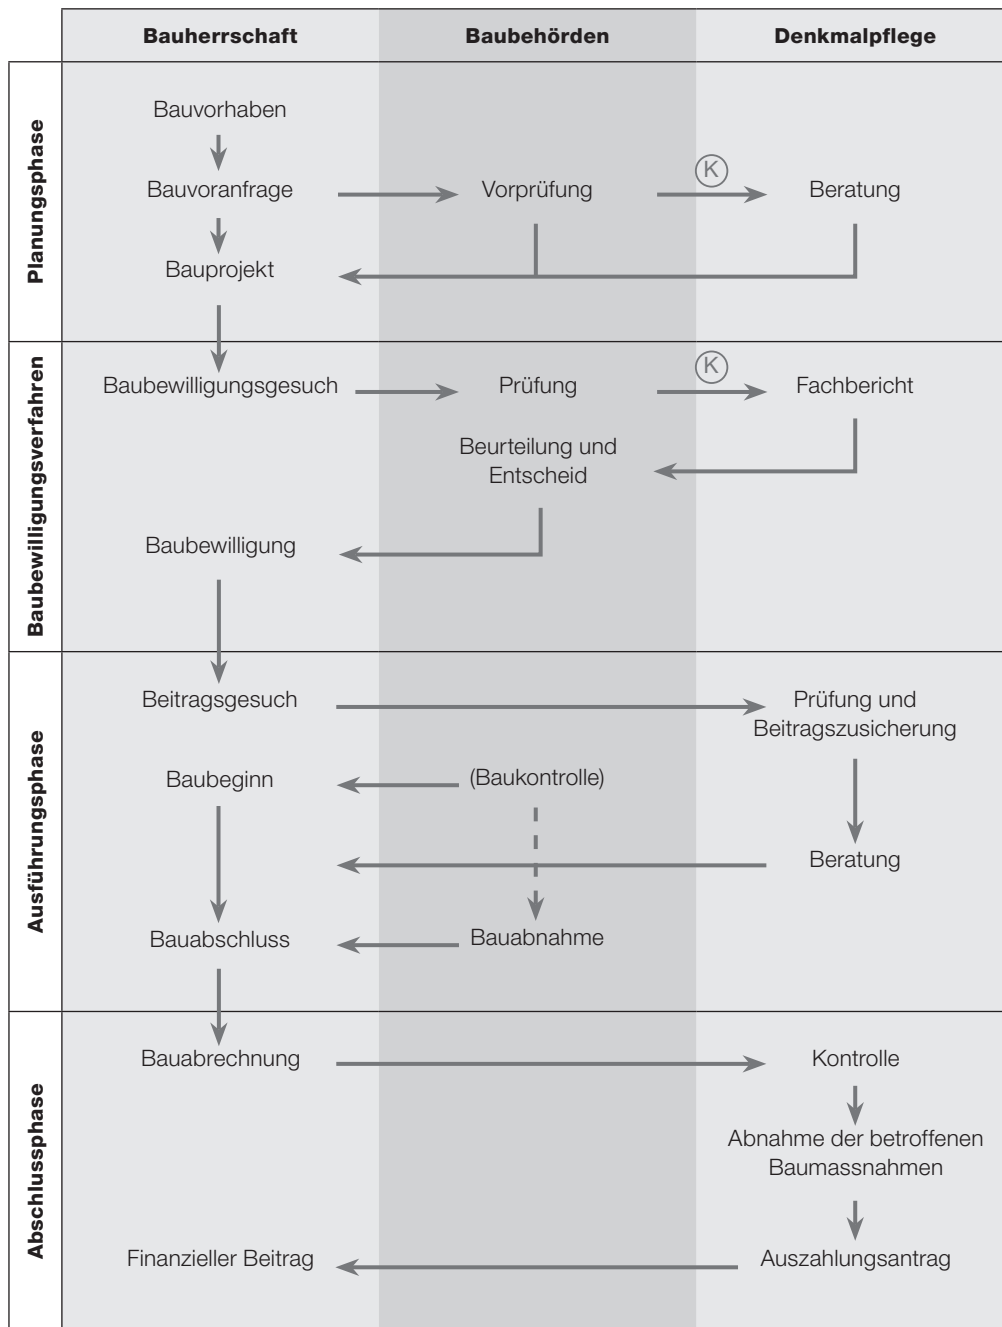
| | Bauherrschaft | Baubehörden | Denkmalpflege |
|---|---|---|---|
| Planungsphase | Bauvorhaben<br>Bauvoranfrage<br>Bauprojekt | Vorprüfung | K<br>Beratung |
| Baubewilligungsverfahren | Baubewilligungsgesuch<br>Baubewilligung | Prüfung<br>Beurteilung und Entscheid | K<br>Fachbericht |
| Ausführungsphase | Beitragsgesuch<br>Baubeginn<br>Bauabschluss | (Baukontrolle)<br>Bauabnahme | Prüfung und Beitragszusicherung<br>Beratung |
| Abschlussphase | Bauabrechnung<br>Finanzieller Beitrag | | Kontrolle<br>Abnahme der betroffenen Baumassnahmen<br>Auszahlungsantrag |